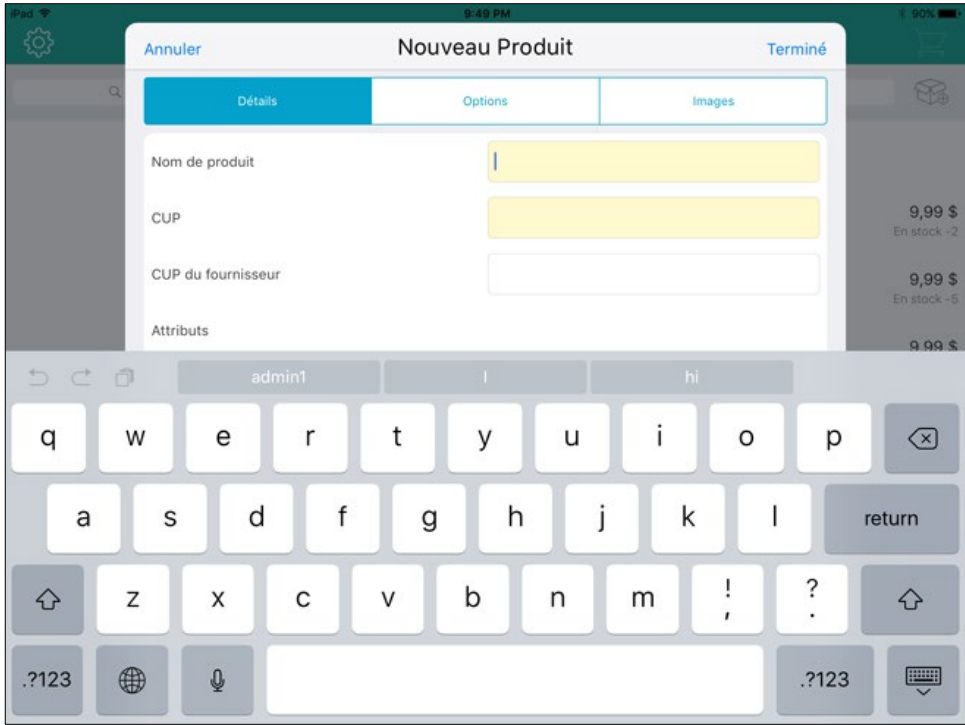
iPad

9:49 PM

90%

Annuler

Nouveau Produit

Terminé

Détails

Options

Images

Nom de produit

CUP

CUP du fournisseur

Attributs

9,99 $
En stock -2

9,99 $
En stock -5

9,99 $

admin1

I

hi

q w e r t y u i o p

a s d f g h j k l

return

z x c v b n m ! , ? .

.?123

.?123